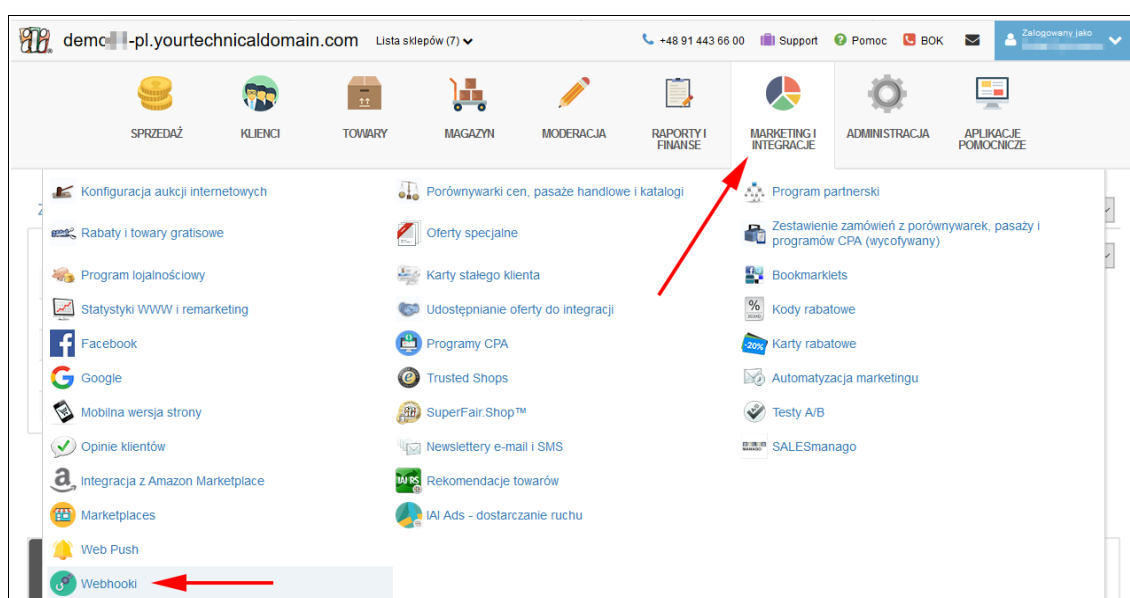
demo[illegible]-pl.yourtechnicaldomain.com Lista sklepów (7)

+48 91 443 66 00 Support Pomoc BOK Zalogowany jako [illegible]

SPRZEDAŻ KLIENCI TOWARY MAGAZYN MODERACJA RAPORTY I FINANSE MARKETING I INTEGRACJE ADMINISTRACJA APLIKACJE POMOCNICZE

Konfiguracja aukcji internetowych
Rabaty i towary gratisowe
Program lojalnościowy
Statystyki WWW i remarketing
Facebook
Google
Mobilna wersja strony
Opinie klientów
Integracja z Amazon Marketplace
Marketplaces
Web Push
Webhooki

Porównywarki cen, pasaże handlowe i katalogi
Oferty specjalne
Karty stałego klienta
Udostępnianie oferty do integracji
Programy CPA
Trusted Shops
SuperFair.Shop™
Newslettery e-mail i SMS
Rekomendacje towarów
IAI Ads - dostarczanie ruchu

Program partnerski
Zestawienie zamówień z porównywarek, pasaży i programów CPA (wycofywany)
Bookmarklets
Kody rabatowe
Karty rabatowe
Automatyzacja marketingu
Testy A/B
SALESmanago